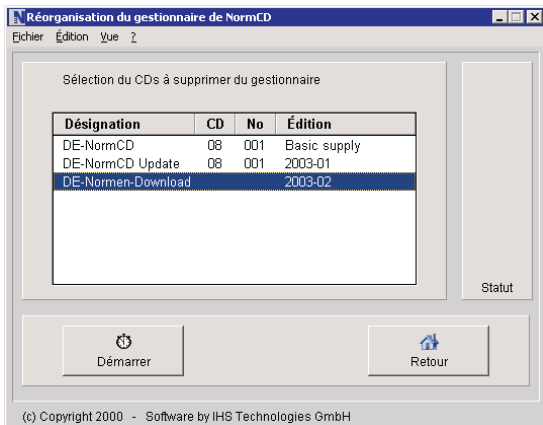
Réorganisation du gestionnaire de NormCD

Fichier Édition Vue ?

Sélection du CDs à supprimer du gestionnaire

| Désignation | CD | No | Édition |
|---|---|---|---|
| DE-NormCD | 08 | 001 | Basic supply |
| DE-NormCD Update | 08 | 001 | 2003-01 |
| DE-Normen-Download | | | 2003-02 |

Statut

Démarrer

Retour

(c) Copyright 2000 - Software by IHS Technologies GmbH